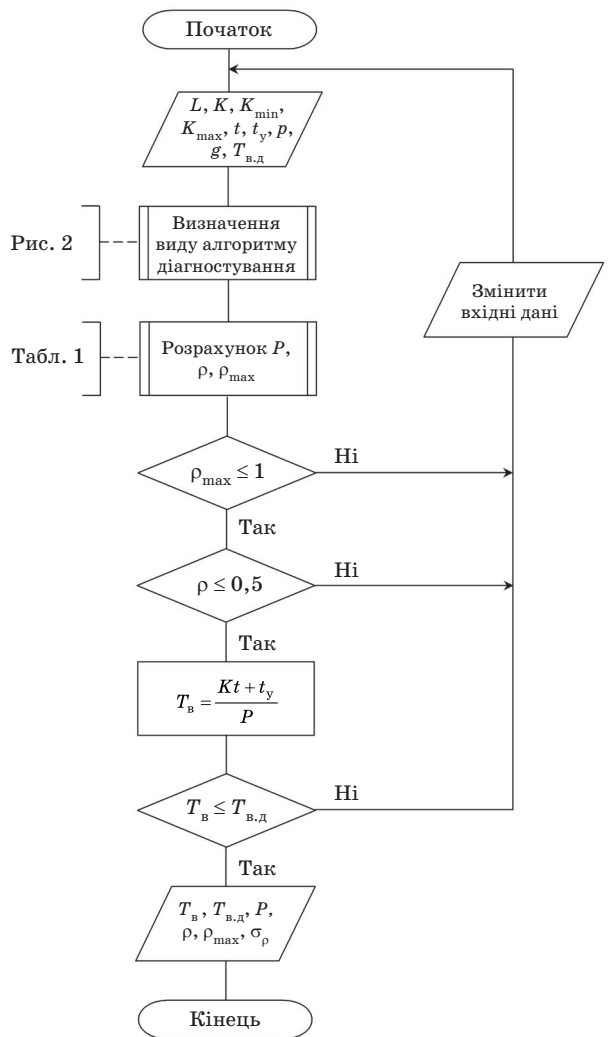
Початок

$L$, $K$, $K_{\min}$, $K_{\max}$, $t$, $t_{у}$, $p$, $g$, $T_{в.д}$

Рис. 2

Визначення виду алгоритму діагностування

Змінити вхідні дані

Табл. 1

Розрахунок $P$, $\rho$, $\rho_{\max}$

$\rho_{\max} \leq 1$

Ні

Так

$\rho \leq 0,5$

Ні

Так

$T_{в} = \frac{Kt + t_{у}}{P}$

$T_{в} \leq T_{в.д}$

Ні

Так

$T_{в}$, $T_{в.д}$, $P$, $\rho$, $\rho_{\max}$, $\sigma_{\rho}$

Кінець